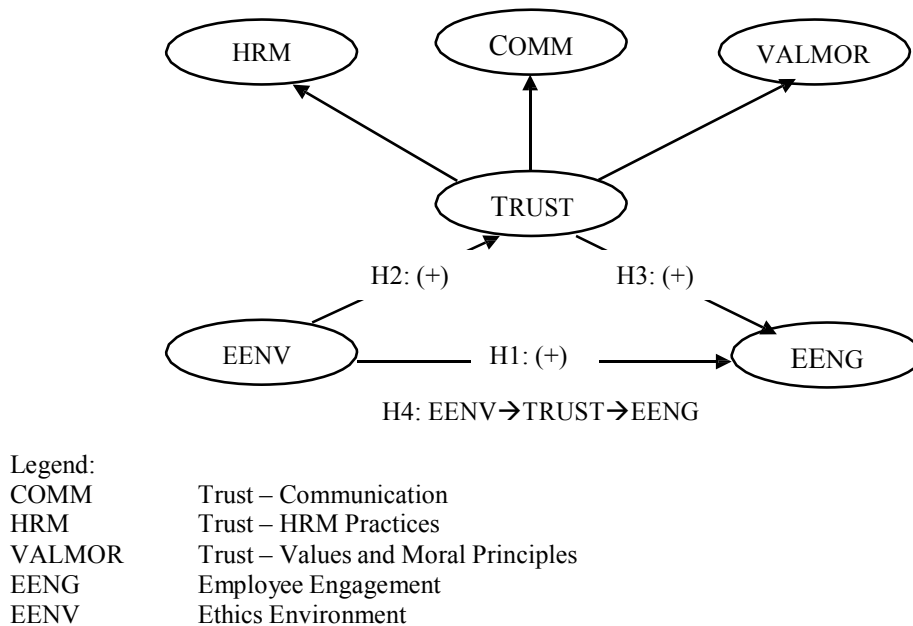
HRM

COMM

VALMOR

TRUST

H2: (+)

H3: (+)

EENV

H1: (+)

EENG

H4: EENV→TRUST→EENG

Legend:

| | |
|---|---|
| COMM | Trust – Communication |
| HRM | Trust – HRM Practices |
| VALMOR | Trust – Values and Moral Principles |
| EENG | Employee Engagement |
| EENV | Ethics Environment |